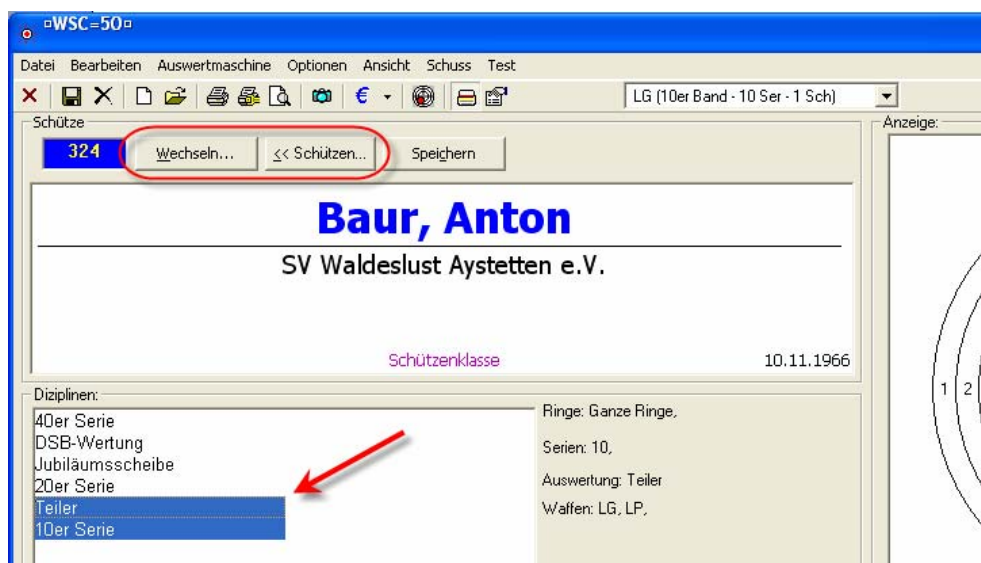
▫WSC=50▫

Datei Bearbeiten Auswertmaschine Optionen Ansicht Schuss Test

LG (10er Band - 10 Ser - 1 Sch)

Schütze

324

Wechseln...

<< Schützen...

Speichern

Baur, Anton

SV Waldeslust Aystetten e.V.

Schützenklasse

10.11.1966

Anzeige:

Diziplinen:

40er Serie
DSB-Wertung
Jubiläumsscheibe
20er Serie
Teiler
10er Serie

Ringe: Ganze Ringe,

Serien: 10,

Auswertung: Teiler

Waffen: LG, LP,

1 2